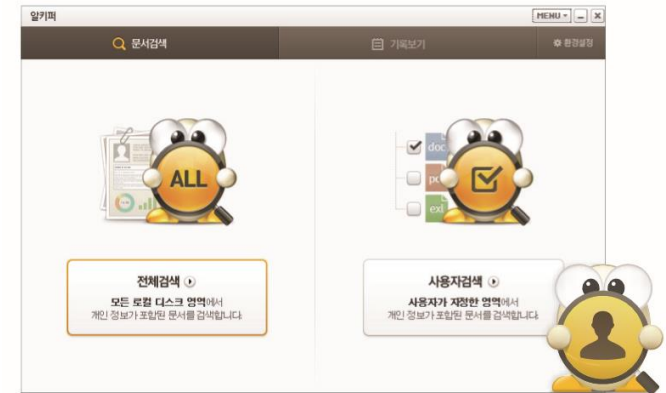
알키퍼

MENU

문서검색

기록보기

환경설정

ALL

doc

pd

exl

전체검색

모든 로컬 디스크 영역에서 개인 정보가 포함된 문서를 검색합니다

사용자검색

사용자가 지정한 영역에서 개인 정보가 포함된 문서를 검색합니다